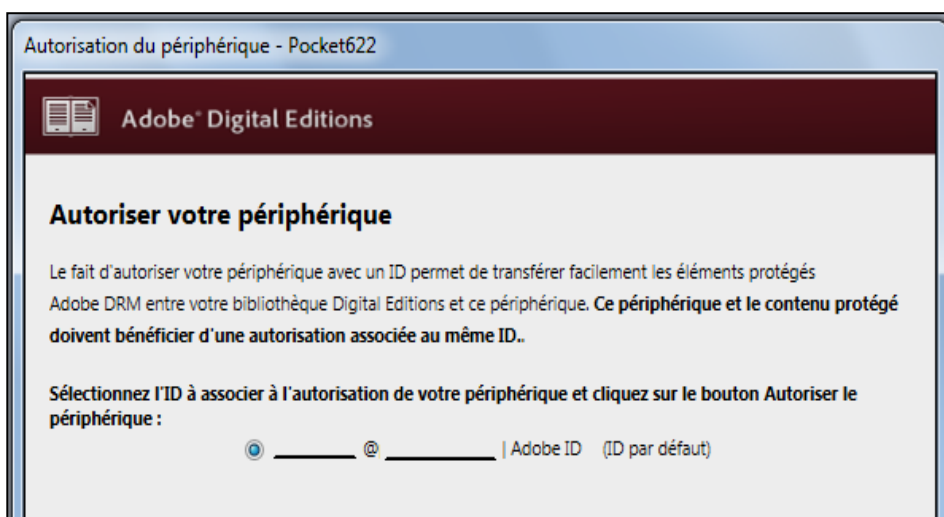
Autorisation du périphérique - Pocket622

Adobe® Digital Editions

Autoriser votre périphérique

Le fait d'autoriser votre périphérique avec un ID permet de transférer facilement les éléments protégés Adobe DRM entre votre bibliothèque Digital Editions et ce périphérique. **Ce périphérique et le contenu protégé doivent bénéficier d'une autorisation associée au même ID..**

**Sélectionnez l'ID à associer à l'autorisation de votre périphérique et cliquez sur le bouton Autoriser le périphérique :**

________ @ __________ | Adobe ID (ID par défaut)